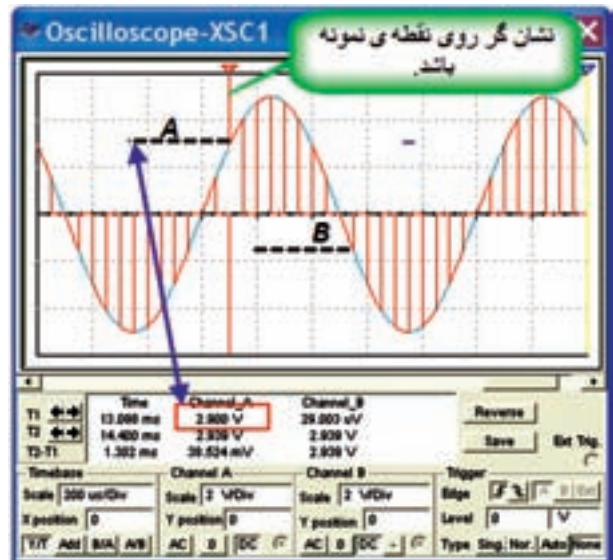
Oscilloscope-XSC1

نشان گر روی نقطه ی نمونه باشد.

A

B

| | Time | Channel_A | Channel_B |
|---|---|---|---|
| T1 | 13.080 ms | 2.900 V | 29.003 uV |
| T2 | 14.480 ms | 2.939 V | 2.939 V |
| T2-T1 | 1.302 ms | 39.524 mV | 2.939 V |

Reverse

Save

Ext Trig.

Timebase
Scale 200 us/Div
X position 0
Y/T Add B/A A/B

Channel A
Scale 2 V/Div
Y position 0
AC 0 DC

Channel B
Scale 2 V/Div
Y position 0
AC 0 DC -

Trigger
Edge
Level 0 V
Type Sing. Nor. Auto None